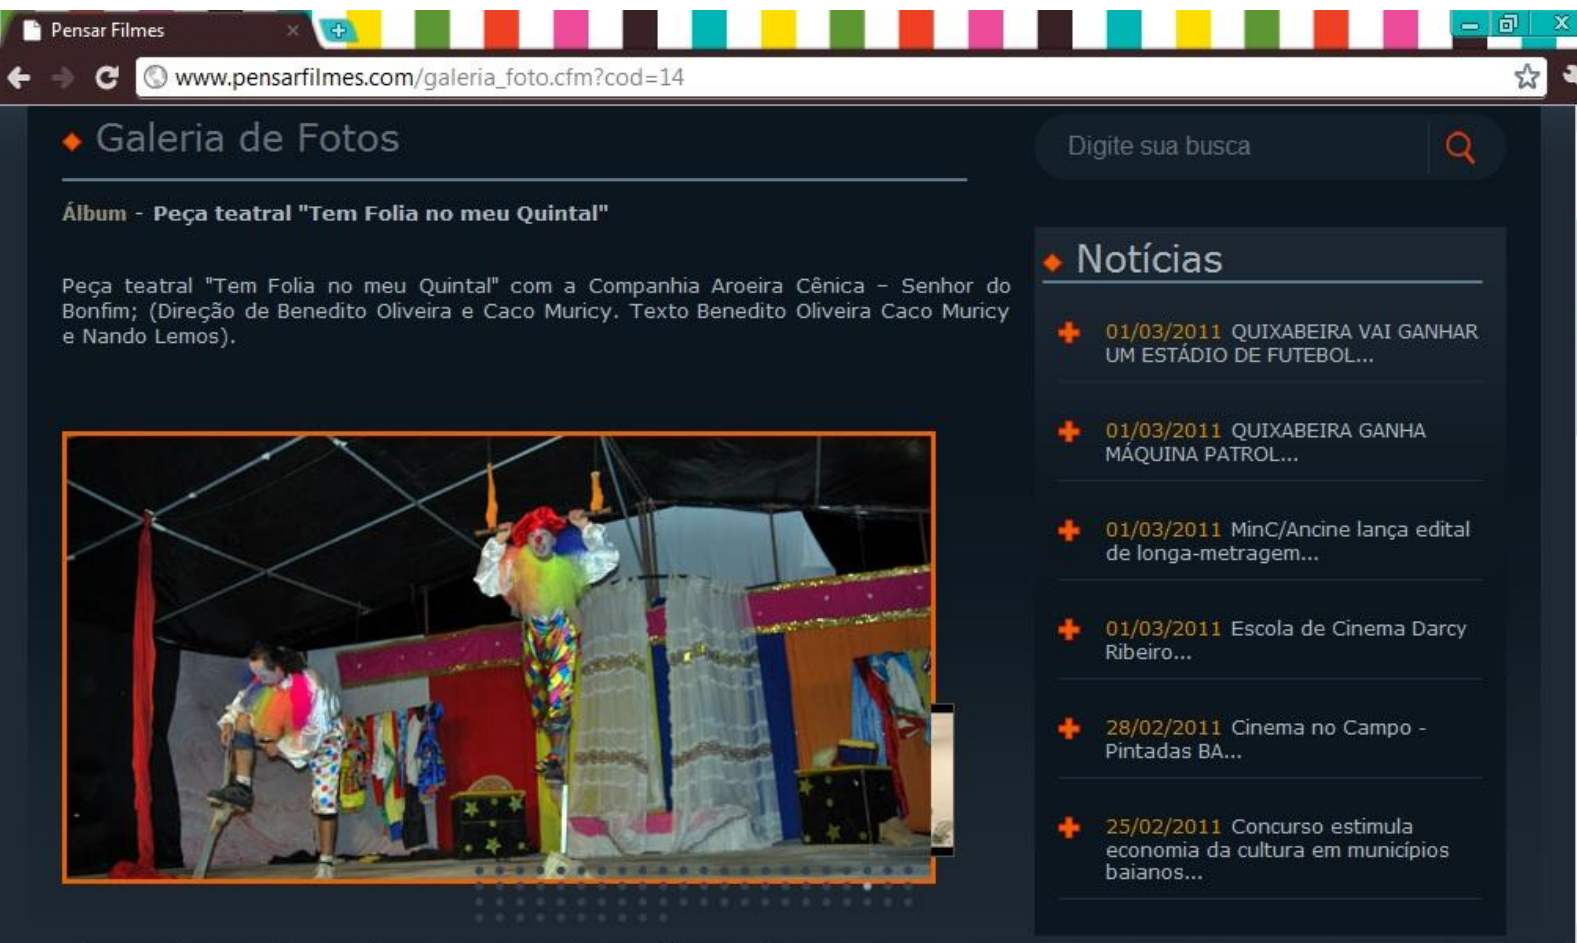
Pensar Filmes

www.pensarfilmes.com/galeria_foto.cfm?cod=14

Galeria de Fotos

Álbum - Peça teatral "Tem Folia no meu Quintal"

Peça teatral "Tem Folia no meu Quintal" com a Companhia Aroeira Cênica - Senhor do Bonfim; (Direção de Benedito Oliveira e Caco Muricy. Texto Benedito Oliveira Caco Muricy e Nando Lemos).

Digite sua busca

Notícias

01/03/2011 QUIXABEIRA VAI GANHAR UM ESTÁDIO DE FUTEBOL...

01/03/2011 QUIXABEIRA GANHA MÁQUINA PATROL...

01/03/2011 MinC/Ancine lança edital de longa-metragem...

01/03/2011 Escola de Cinema Darcy Ribeiro...

28/02/2011 Cinema no Campo - Pintadas BA...

25/02/2011 Concurso estimula economia da cultura em municípios baianos...